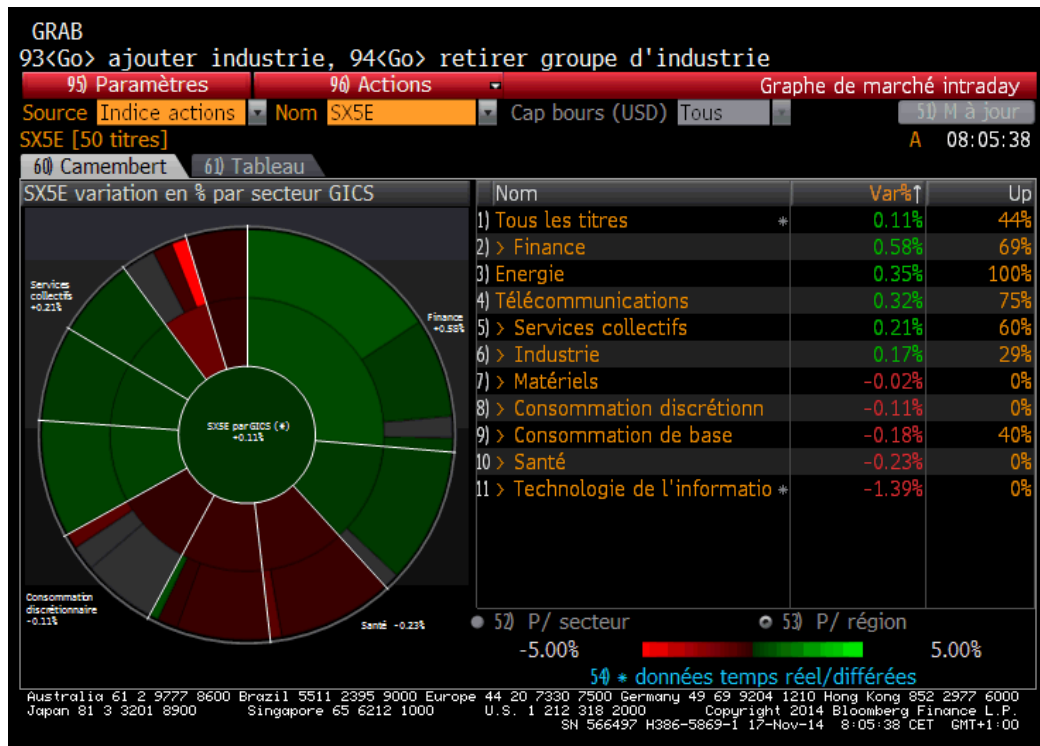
GRAB
93<Go> ajouter industrie, 94<Go> retirer groupe d'industrie

95) Paramètres | 96) Actions | Graphe de marché intraday

Source Indice actions Nom SX5E Cap bours (USD) Tous 51) M à jour

SX5E [50 titres] A 08:05:38

60) Camembert 61) Tableau

SX5E variation en % par secteur GICS

Services collectifs +0.21%

Finance +0.58%

SX5E par GICS (*) +0.11%

Consommation discrétionnaire -0.11%

Santé -0.23%

| Nom | Var%↑ | Up |
|---|---|---|
| 1) Tous les titres * | 0.11% | 44% |
| 2) > Finance | 0.58% | 69% |
| 3) Energie | 0.35% | 100% |
| 4) Télécommunications | 0.32% | 75% |
| 5) > Services collectifs | 0.21% | 60% |
| 6) > Industrie | 0.17% | 29% |
| 7) > Matériels | -0.02% | 0% |
| 8) > Consommation discrétionn | -0.11% | 0% |
| 9) > Consommation de base | -0.18% | 40% |
| 10) > Santé | -0.23% | 0% |
| 11) > Technologie de l'informatio * | -1.39% | 0% |

52) P/ secteur 53) P/ région

-5.00% 5.00%

54) * données temps réel/différées

Australia 61 2 9777 8600 Brazil 5511 2395 9000 Europe 44 20 7330 7500 Germany 49 69 9204 1210 Hong Kong 852 2977 6000
Japan 81 3 3201 8900 Singapore 65 6212 1000 U.S. 1 212 318 2000 Copyright 2014 Bloomberg Finance L.P.
SN 566497 H386-5869-1 17-Nov-14 8:05:38 CET GMT+1:00